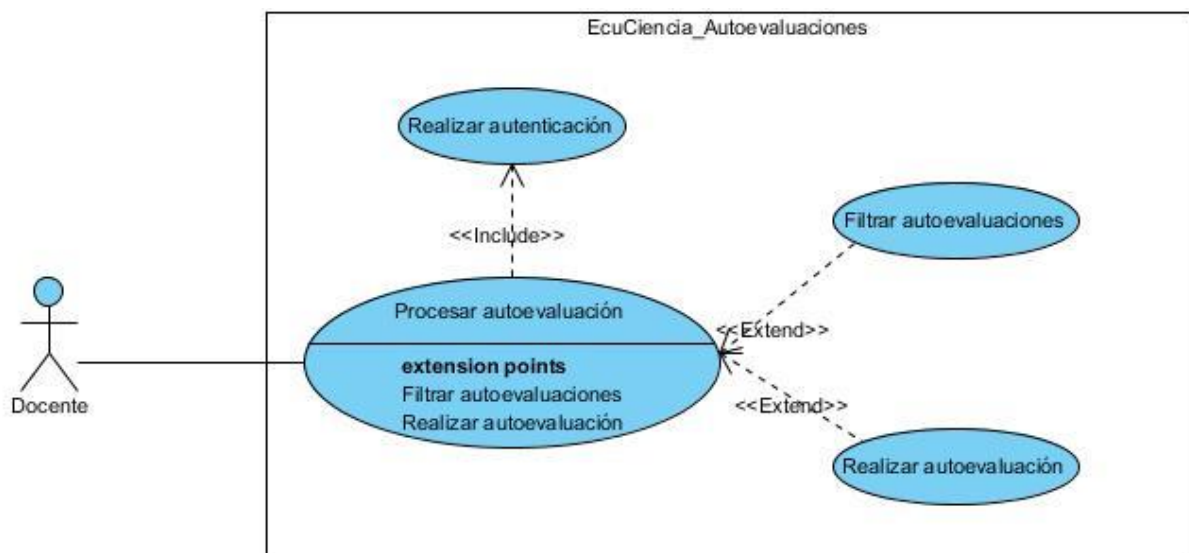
EcuCiencia_Autoevaluaciones

Realizar autenticación

<<Include>>

Filtrar autoevaluaciones

Procesar autoevaluación

<<Extend>>

extension points
Filtrar autoevaluaciones
Realizar autoevaluación

<<Extend>>

Realizar autoevaluación

Docente